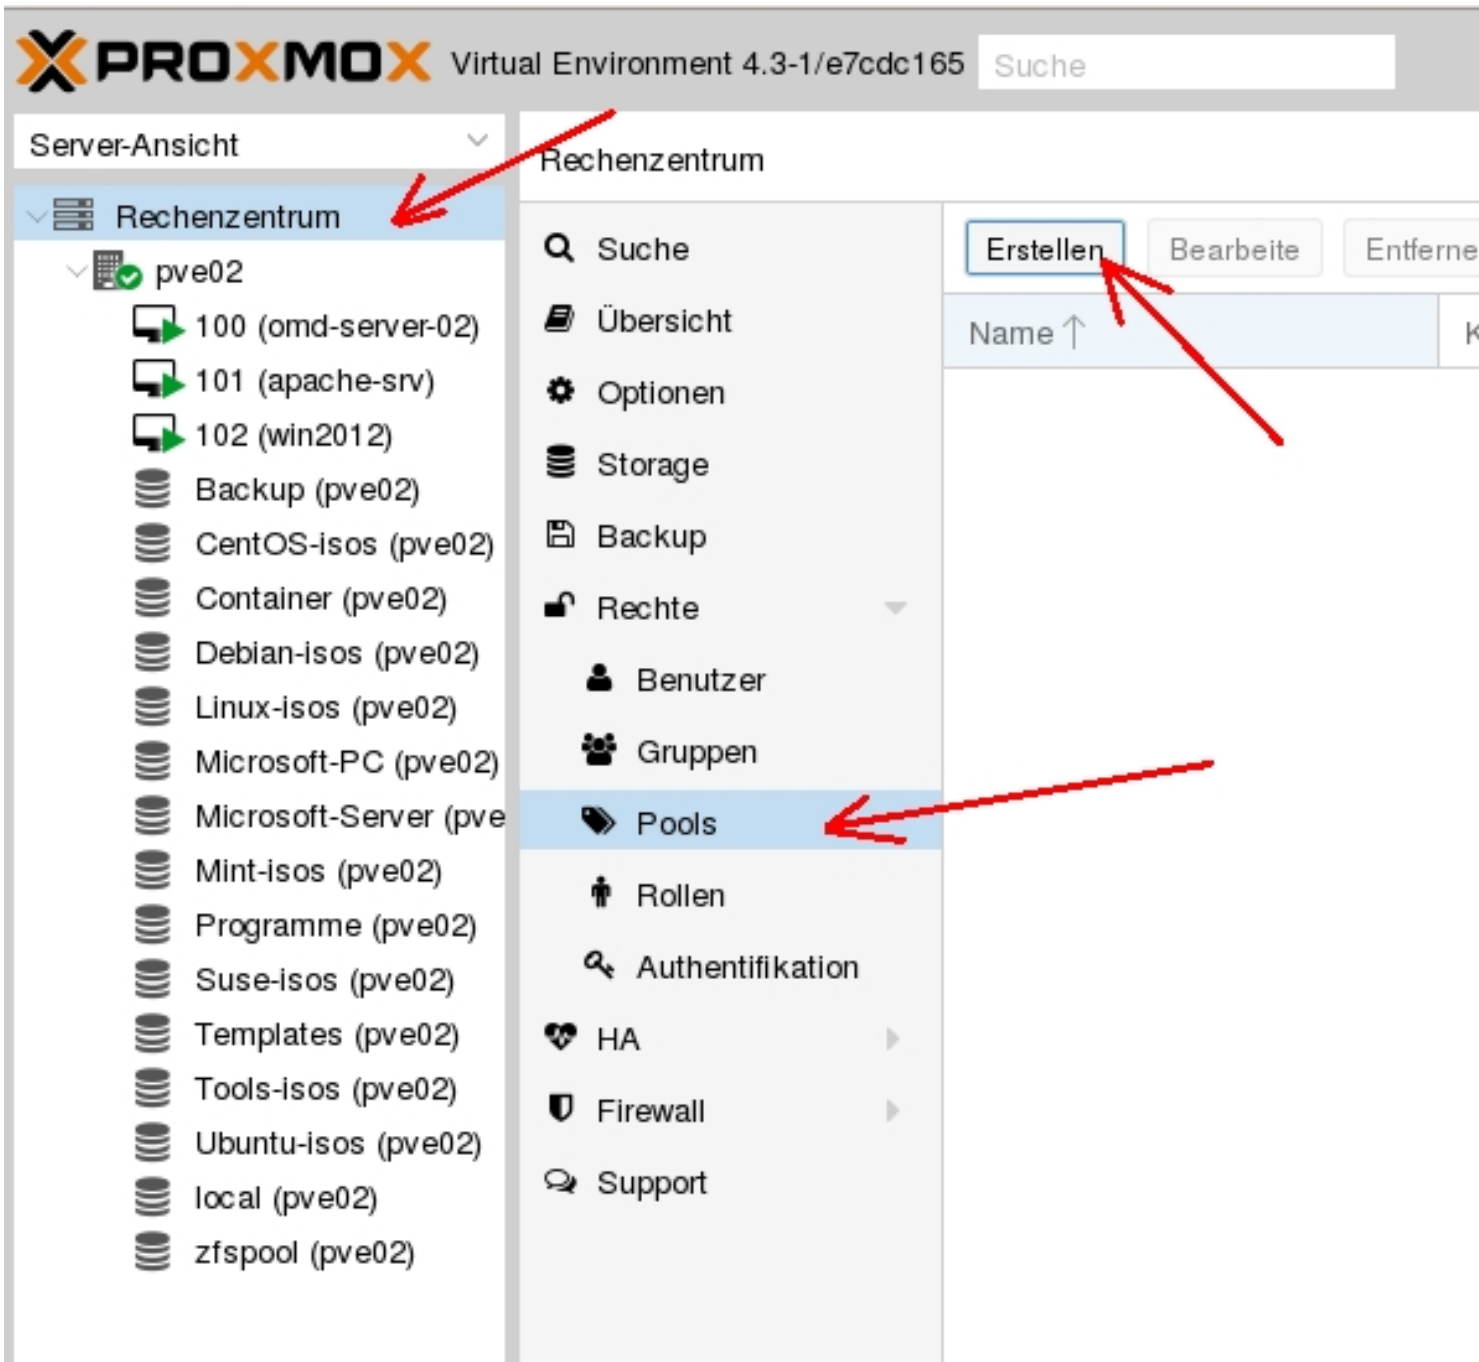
PROXMOX Virtual Environment 4.3-1/e7cdc165 Suche

Server-Ansicht

Rechenzentrum
pve02
100 (omd-server-02)
101 (apache-srv)
102 (win2012)
Backup (pve02)
CentOS-isos (pve02)
Container (pve02)
Debian-isos (pve02)
Linux-isos (pve02)
Microsoft-PC (pve02)
Microsoft-Server (pve
Mint-isos (pve02)
Programme (pve02)
Suse-isos (pve02)
Templates (pve02)
Tools-isos (pve02)
Ubuntu-isos (pve02)
local (pve02)
zfspool (pve02)

Rechenzentrum

Suche
Übersicht
Optionen
Storage
Backup
Rechte
Benutzer
Gruppen
Pools
Rollen
Authentifikation
HA
Firewall
Support

Erstellen Bearbeite Entferne

Name ↑ K